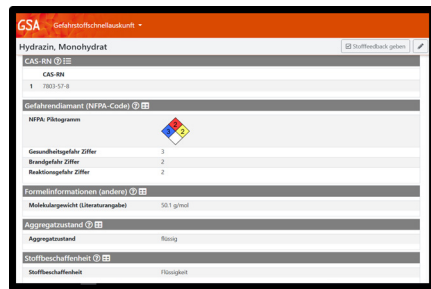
GSA Gefahrstoffschnellauskunft

Hydrazin, Monohydrat

Stofffeedback geben

CAS-RN

| | CAS-RN |
|---|---|
| 1 | 7803-57-8 |

Gefahrendiamant (NFPA-Code)

NFPA: Piktogramm

3 2 2

| | |
|---|---|
| Gesundheitsgefahr Ziffer | 3 |
| Brandgefahr Ziffer | 2 |
| Reaktionsgefahr Ziffer | 2 |

Formelinformationen (andere)

| | |
|---|---|
| Molekulargewicht (Literaturangabe) | 50.1 g/mol |

Aggregatzustand

| | |
|---|---|
| Aggregatzustand | flüssig |

Stoffbeschaffenheit

| | |
|---|---|
| Stoffbeschaffenheit | Flüssigkeit |